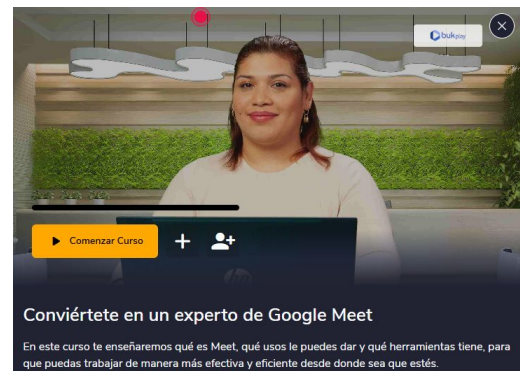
bukplay

Comenzar Curso

Conviértete en un experto de Google Meet

En este curso te enseñaremos qué es Meet, qué usos le puedes dar y qué herramientas tiene, para que puedas trabajar de manera más efectiva y eficiente desde donde sea que estés.